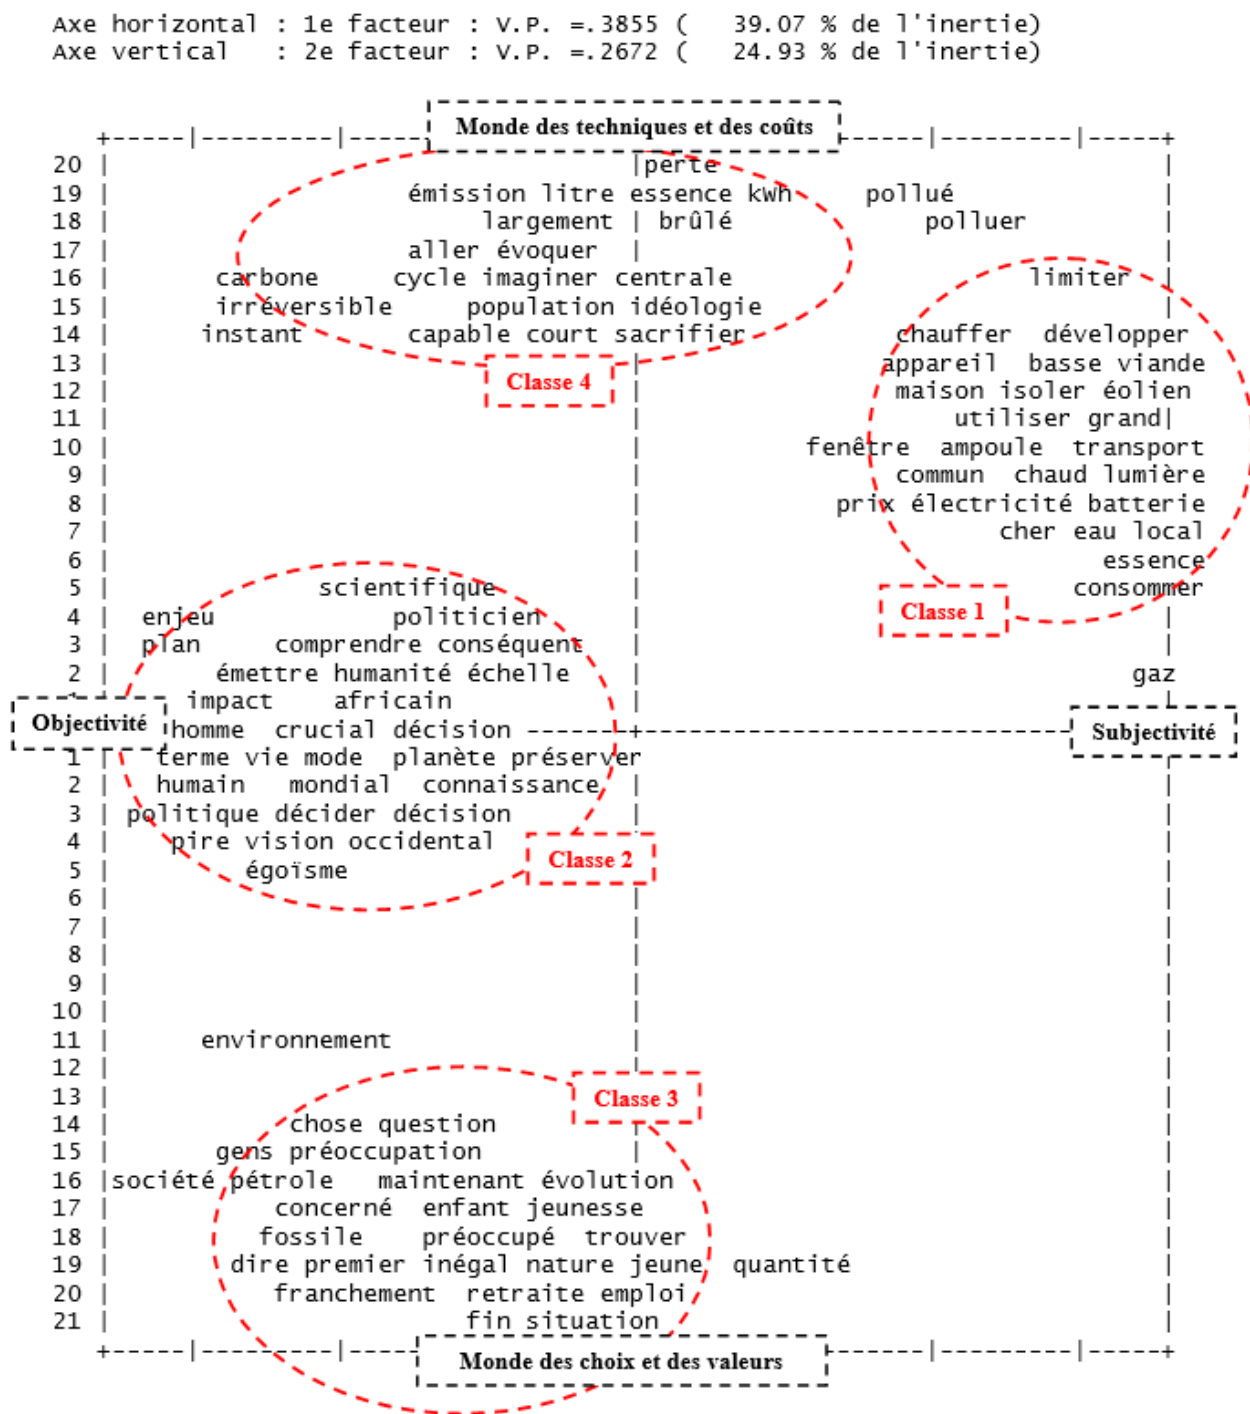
Axe horizontal : 1e facteur : V.P. =.3855 ( 39.07 % de l'inertie)
Axe vertical : 2e facteur : V.P. =.2672 ( 24.93 % de l'inertie)

Monde des techniques et des coûts

20 perte
19 émission litre essence kWh pollué
18 largement brûlé polluer
17 aller évoquer
16 carbone cycle imaginer centrale limiter
15 irréversible population idéologie
14 instant capable court sacrifier chauffer développer
13 appareil basse viande
12 Classe 4 maison isoler éolien
11 utiliser grand
10 fenêtre ampoule transport
9 commun chaud lumière
8 prix électricité batterie
7 cher eau local
6 essence
5 scientifique consommer
4 enjeu politicien Classe 1
3 plan comprendre conséquent
2 émettre humanité échelle gaz
impact africain
Objectivité homme crucial décision Subjectivité
1 terme vie mode planète préserver
2 humain mondial connaissance
3 politique décider décision
4 pire vision occidental
5 égoïsme Classe 2
6
7
8
9
10
11 environnement
12
13 Classe 3
14 chose question
15 gens préoccupation
16 société pétrole maintenant évolution
17 concerné enfant jeunesse
18 fossile préoccupé trouver
19 dire premier inégal nature jeune quantité
20 franchement retraite emploi
21 fin situation

Monde des choix et des valeurs